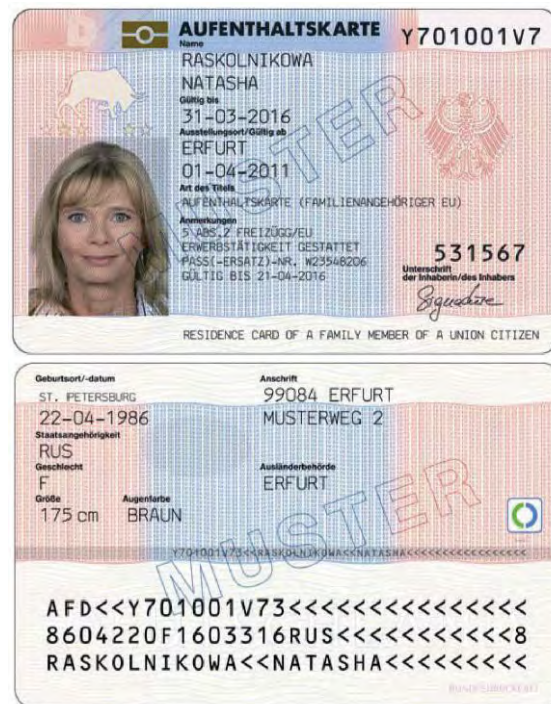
D AUFENTHALTSKARTE Y701001V7
Name
RASKOLNIKOWA
NATASHA
Gültig bis
31-03-2016
Ausstellungsort/Gültig ab
ERFURT
01-04-2011
Art des Titels
AUFENTHALTSKARTE (FAMILIENANGEHÖRIGER EU)
Anmerkungen
5 ABS.2 FREIZÜGG/EU
ERWERBSTÄTIGKEIT GESTATTET
PASS(-ERSATZ)-NR. W23548206
GÜLTIG BIS 21-04-2016
531567
Unterschrift der Inhaberin/des Inhabers
Signature
MUSTER
RESIDENCE CARD OF A FAMILY MEMBER OF A UNION CITIZEN

Geburtsort/-datum
ST. PETERSBURG
22-04-1986
Staatsangehörigkeit
RUS
Geschlecht
F
Größe
175 cm
Augenfarbe
BRAUN
Anschrift
99084 ERFURT
MUSTERWEG 2
Ausländerbehörde
ERFURT
MUSTER
Y701001V73<<RASKOLNIKOWA<<NATASHA<<<<<<<<<<<<<<<
AFD<<Y701001V73<<<<<<<<<<<<<<<
8604220F1603316RUS<<<<<<<<<<<8
RASKOLNIKOWA<<NATASHA<<<<<<<<<
BUNDESDRUCKEREI